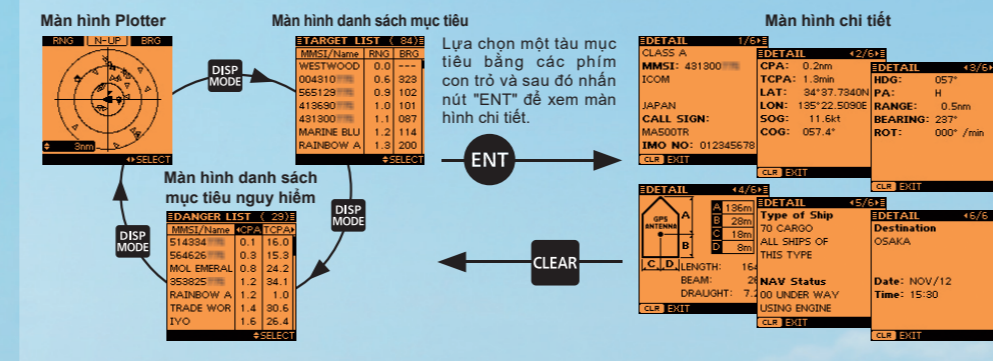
Màn hình Plotter

RNG | N-UP | BRG

3nm

SELECT

Màn hình danh sách mục tiêu

TARGET LIST ( 84)

| MMSI/Name | RNG | BRG |
|---|---|---|
| WESTWOOD | 0.0 | --- |
| 004310 | 0.6 | 323 |
| 565129 | 0.9 | 102 |
| 413690 | 1.0 | 101 |
| 431300 | 1.1 | 087 |
| MARINE BLU | 1.2 | 114 |
| RAINBOW A | 1.3 | 200 |

SELECT

DISP MODE

Lựa chọn một tàu mục tiêu bằng các phím con trỏ và sau đó nhấn nút "ENT" để xem màn hình chi tiết.

ENT

Màn hình chi tiết

DETAIL 1/6
CLASS A
MMSI: 431300
ICOM

JAPAN
CALL SIGN:
MA500TR
IMO NO: 012345678
CLR EXIT

DETAIL 2/6
CPA: 0.2nm
TCPA: 1.3min
LAT: 34°37.7340N
LON: 135°22.5090E
SOG: 11.6kt
COG: 057.4°
CLR EXIT

DETAIL 3/6
HDG: 057°
PA: H
RANGE: 0.5nm
BEARING: 237°
ROT: 000° /min
CLR EXIT

Màn hình danh sách mục tiêu nguy hiểm

DISP MODE

DANGER LIST ( 29)

| MMSI/Name | CPA | TCPA |
|---|---|---|
| 514334 | 0.1 | 16.0 |
| 564626 | 0.3 | 15.3 |
| MOL EMERAL | 0.8 | 24.2 |
| 353825 | 1.2 | 34.1 |
| RAINBOW A | 1.2 | 1.0 |
| TRADE WOR | 1.4 | 30.6 |
| IYO | 1.6 | 26.4 |

SELECT

DISP MODE

CLEAR

DETAIL 4/6
GPS ANTENNA
A
B
C D
A 136m
B 28m
C 18m
D 8m
LENGTH: 164
BEAM: 26
DRAUGHT: 7.2
CLR EXIT

DETAIL 5/6
Type of Ship
70 CARGO
ALL SHIPS OF
THIS TYPE

NAV Status
00 UNDER WAY
USING ENGINE
CLR EXIT

DETAIL 6/6
Destination
OSAKA

Date: NOV/12
Time: 15:30
CLR EXIT